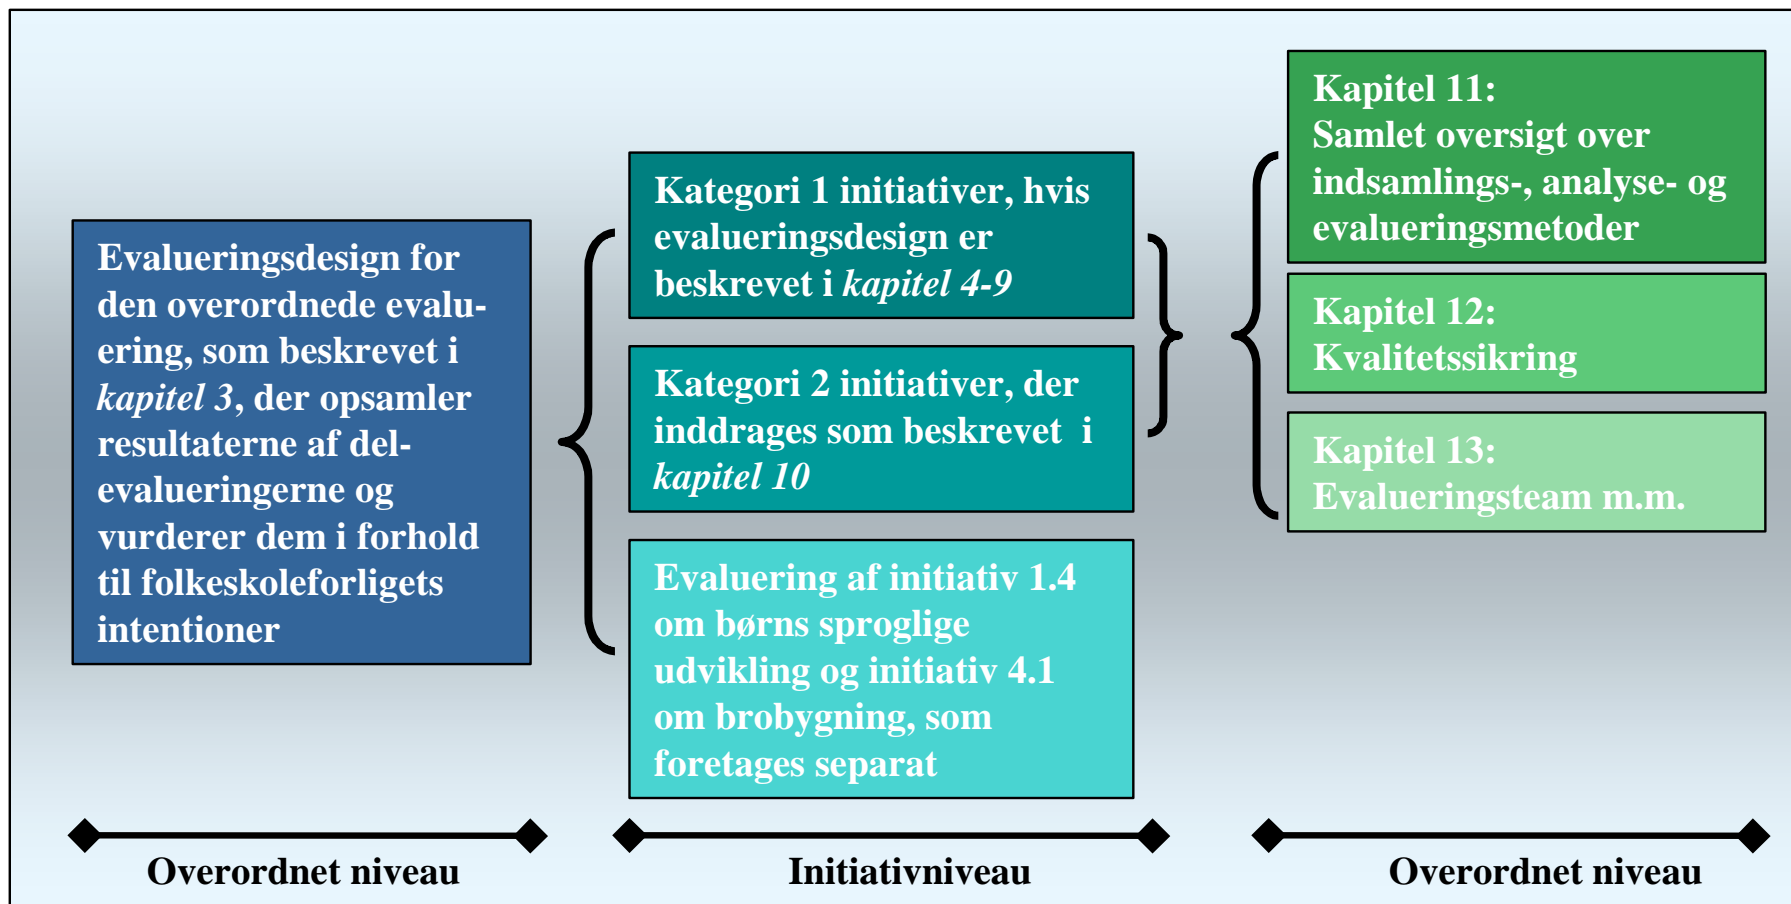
Evalueringsdesign for den overordnede evaluering, som beskrevet i *kapitel 3*, der opsamler resultaterne af delevalueringerne og vurderer dem i forhold til folkeskoleforligets intentioner

Kategori 1 initiativer, hvis evalueringsdesign er beskrevet i *kapitel 4-9*

Kategori 2 initiativer, der inddrages som beskrevet i *kapitel 10*

Evaluering af initiativ 1.4 om børns sproglige udvikling og initiativ 4.1 om brobygning, som foretages separat

Kapitel 11:
Samlet oversigt over indsamlings-, analyse- og evalueringsmetoder

Kapitel 12:
Kvalitetssikring

Kapitel 13:
Evalueringsteam m.m.

Overordnet niveau

Initiativniveau

Overordnet niveau